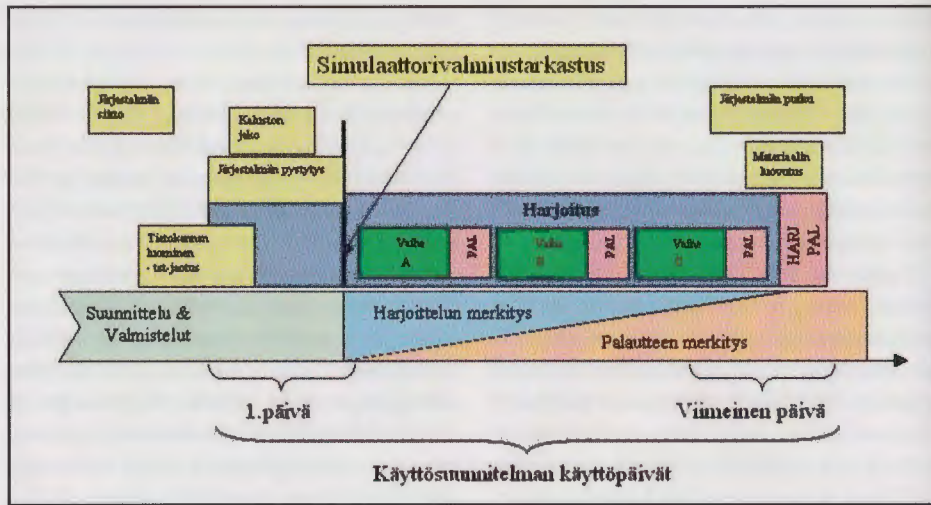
Simulaattorivalmiustarkastus

Järjestelmän siirto

Kaluston jako

Järjestelmän pystytys

Järjestelmän purku

Materiaalin luovutus

Harjoitus

Tietokannan luominen - tst-jaotus

Vaihe A

PAL

Vaihe B

PAL

Vaihe C

PAL

HARJ PAL

Suunnittelu & Valmistelut

Harjoittelun merkitys

Palautteen merkitys

1.päivä

Viimeinen päivä

Käyttösuunnitelman käyttöpäivät